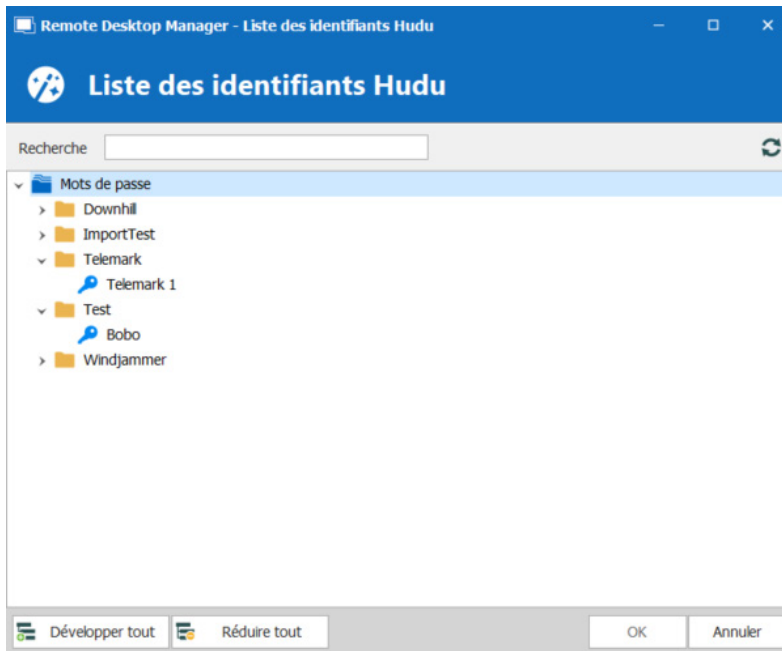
Remote Desktop Manager - Liste des identifiants Hudu

Liste des identifiants Hudu

Recherche

Mots de passe
Downhill
ImportTest
Telemark
Telemark 1
Test
Bobo
Windjammer

Développer tout
Réduire tout
OK
Annuler